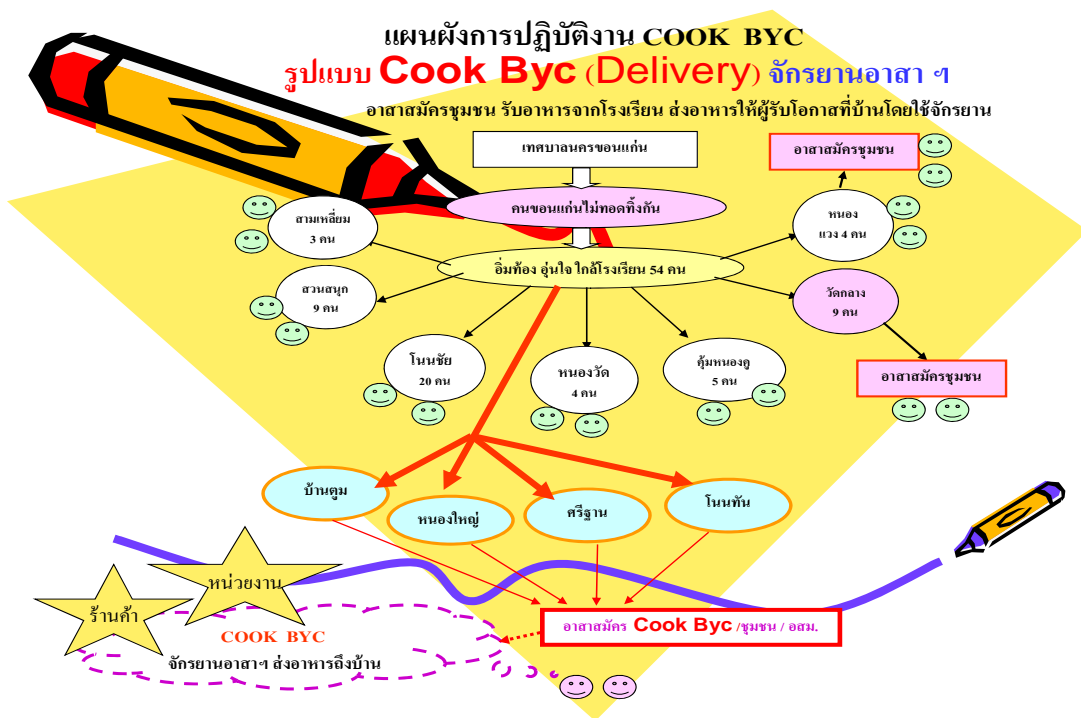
แผนผังการปฏิบัติงาน COOK BYC

รูปแบบ Cook Byc (Delivery) จักรยานอาสา ฯ

อาสาสมัครชุมชน รับอาหารจากโรงเรียน ส่งอาหารให้ผู้รับโอกาสที่บ้านโดยใช้จักรยาน

เทศบาลนครขอนแก่น

คนขอนแก่นไม่ทอดทิ้งกัน

อิ่มท้อง อุ่นใจ ใกล้โรงเรียน 54 คน

สามเหลี่ยม 3 คน

สวนสนุก 9 คน

โนนชัย 20 คน

หนองวัด 4 คน

คุ้มหนองคู 5 คน

หนองแวง 4 คน

วัดกลาง 9 คน

อาสาสมัครชุมชน

อาสาสมัครชุมชน

บ้านตูม

หนองใหญ่

ศรีฐาน

โนนทัน

อาสาสมัคร Cook Byc /ชุมชน / อสม.

ร้านค้า

หน่วยงาน

COOK BYC

จักรยานอาสาฯ ส่งอาหารถึงบ้าน